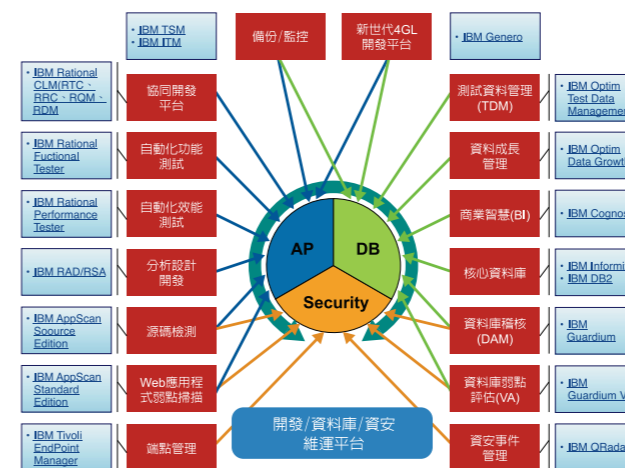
• IBM TSM
• IBM ITM

備份/監控

新世代4GL 開發平台

• IBM Genero

• IBM Rational CLM(RTC、RRC、RQM、RDM

協同開發平台

• IBM Rational Fuctional Tester

自動化功能測試

• IBM Rational Performance Tester

自動化效能測試

• IBM RAD/RSA

分析設計開發

• IBM AppScan Soource Edition

源碼檢測

• IBM AppScan Standard Edition

Web應用程式弱點掃描

• IBM Tivoli EndPoint Manager

端點管理

AP

DB

Security

開發/資料庫/資安維運平台

測試資料管理(TDM)

• IBM Optim Test Data Managem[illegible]

資料成長管理

• IBM Optim Data Growt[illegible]

商業智慧(BI)

• IBM Cogno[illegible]

核心資料庫

• IBM Inform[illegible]
• IBM DB2

資料庫稽核(DAM)

• IBM Guardium

資料庫弱點評估(VA)

• IBM Guardium V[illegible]

資安事件管理

• IBM QRada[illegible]